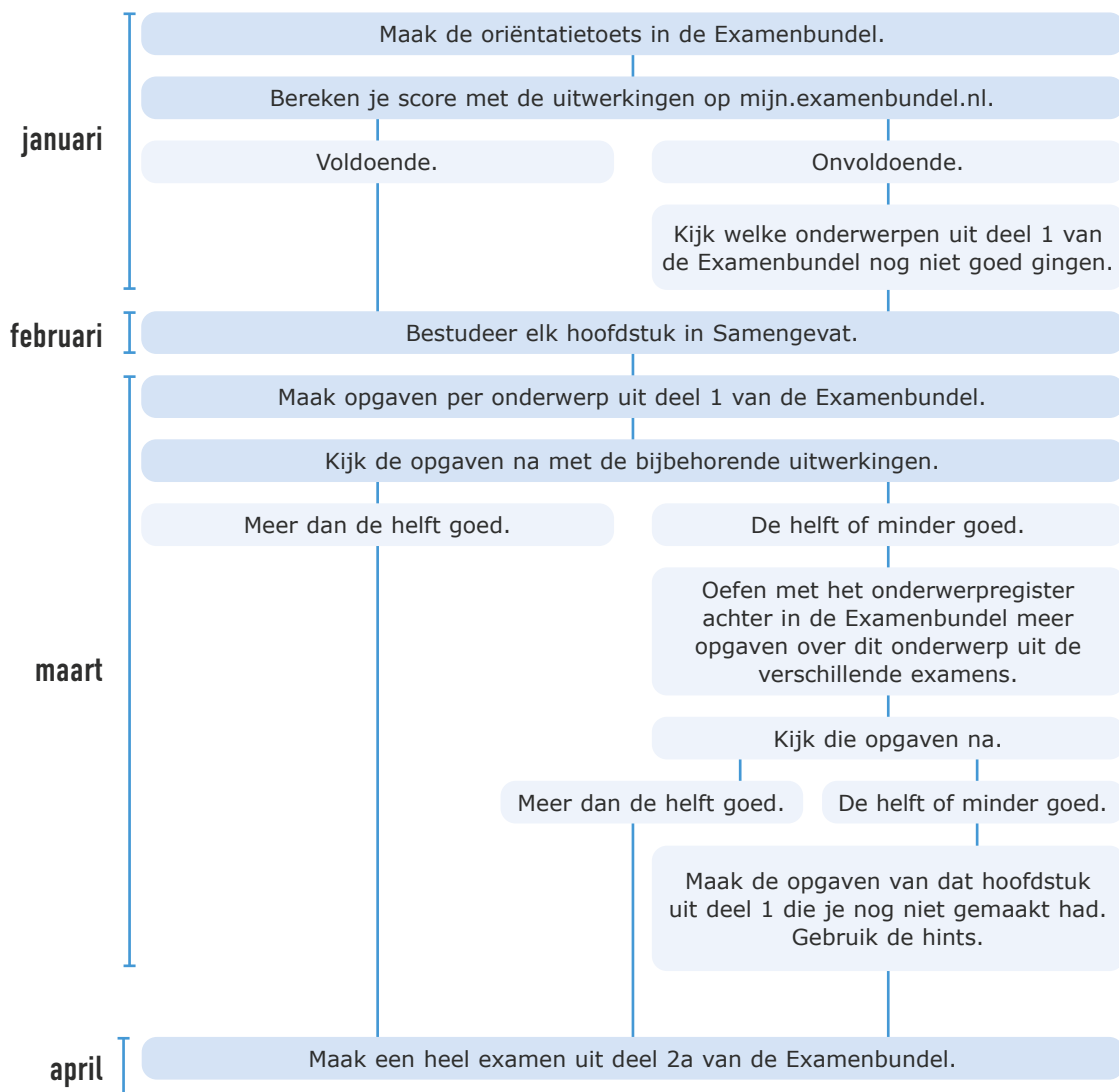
januari

Maak de oriëntatietoets in de Examenbundel.

Bereken je score met de uitwerkingen op mijn.examenbundel.nl.

Voldoende.

Onvoldoende.

Kijk welke onderwerpen uit deel 1 van de Examenbundel nog niet goed gingen.

februari

Bestudeer elk hoofdstuk in Samengevat.

maart

Maak opgaven per onderwerp uit deel 1 van de Examenbundel.

Kijk de opgaven na met de bijbehorende uitwerkingen.

Meer dan de helft goed.

De helft of minder goed.

Oefen met het onderwerpregister achter in de Examenbundel meer opgaven over dit onderwerp uit de verschillende examens.

Kijk die opgaven na.

Meer dan de helft goed.

De helft of minder goed.

Maak de opgaven van dat hoofdstuk uit deel 1 die je nog niet gemaakt had. Gebruik de hints.

april

Maak een heel examen uit deel 2a van de Examenbundel.